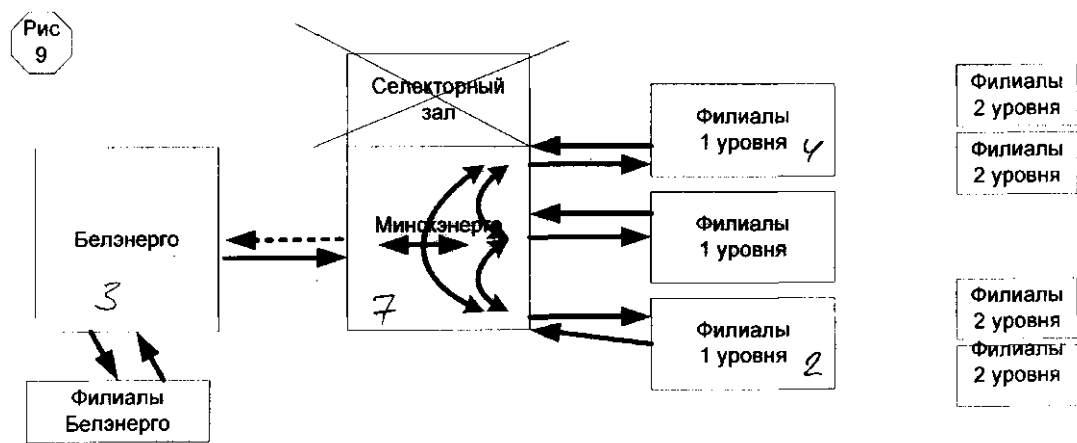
Рис 9

Селекторный зал

Белэнерго

3

Минскэнерго

7

Филиалы 1 уровня 4

Филиалы 1 уровня

Филиалы 1 уровня 2

Филиалы 2 уровня

Филиалы 2 уровня

Филиалы 2 уровня

Филиалы 2 уровня

Филиалы Белэнерго